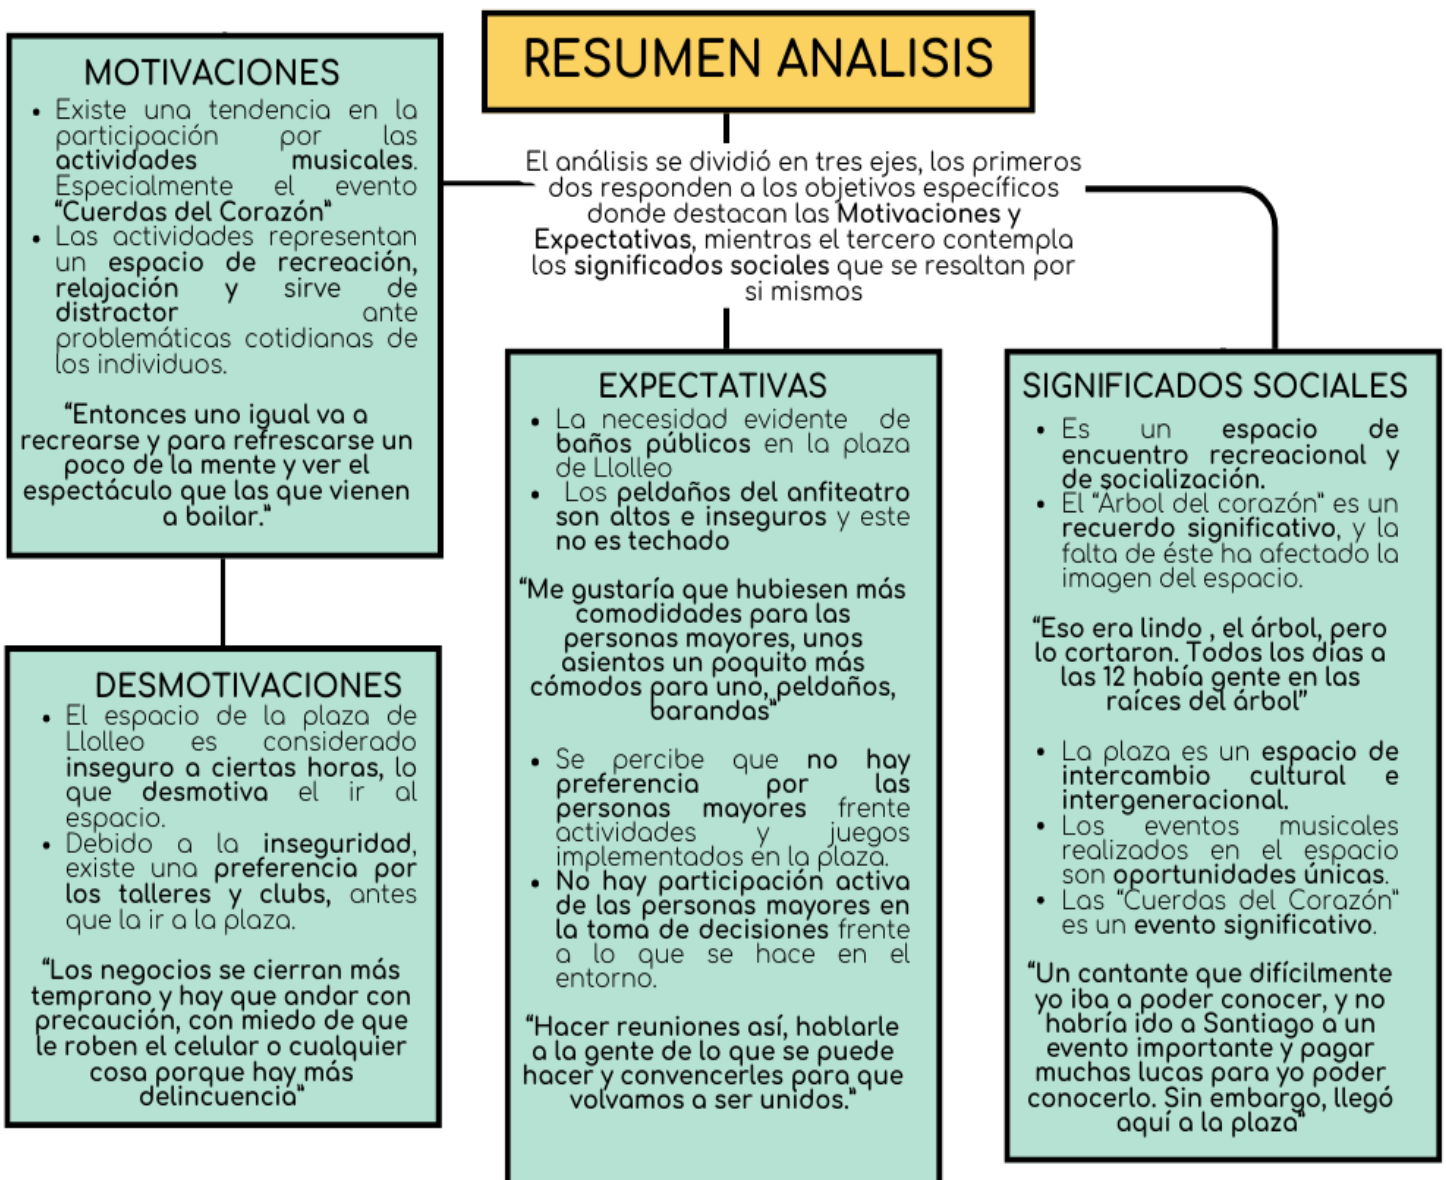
RESUMEN ANALISIS

El análisis se dividió en tres ejes, los primeros dos responden a los objetivos específicos donde destacan las Motivaciones y Expectativas, mientras el tercero contempla los significados sociales que se resaltan por si mismos

MOTIVACIONES

- Existe una tendencia en la participación por las actividades musicales. Especialmente el evento "Cuerdas del Corazón"
- Las actividades representan un espacio de recreación, relajación y sirve de distractor ante problemáticas cotidianas de los individuos.

"Entonces uno igual va a recrearse y para refrescarse un poco de la mente y ver el espectáculo que las que vienen a bailar."

DESMOTIVACIONES

- El espacio de la plaza de Llolleo es considerado inseguro a ciertas horas, lo que desmotiva el ir al espacio.
- Debido a la inseguridad, existe una preferencia por los talleres y clubs, antes que la ir a la plaza.

"Los negocios se cierran más temprano y hay que andar con precaución, con miedo de que le roben el celular o cualquier cosa porque hay más delincuencia"

EXPECTATIVAS

- La necesidad evidente de baños públicos en la plaza de Llolleo
- Los peldaños del anfiteatro son altos e inseguros y este no es techado

"Me gustaría que hubiesen más comodidades para las personas mayores, unos asientos un poquito más cómodos para uno, peldaños, barandas"

- Se percibe que no hay preferencia por las personas mayores frente actividades y juegos implementados en la plaza.
- No hay participación activa de las personas mayores en la toma de decisiones frente a lo que se hace en el entorno.

"Hacer reuniones así, hablarle a la gente de lo que se puede hacer y convencerles para que volvamos a ser unidos."

SIGNIFICADOS SOCIALES

- Es un espacio de encuentro recreacional y de socialización.
- El "Arbol del corazón" es un recuerdo significativo, y la falta de éste ha afectado la imagen del espacio.

"Eso era lindo , el árbol, pero lo cortaron. Todos los días a las 12 había gente en las raíces del árbol"

- La plaza es un espacio de intercambio cultural e intergeneracional.
- Los eventos musicales realizados en el espacio son oportunidades únicas.
- Las "Cuerdas del Corazón" es un evento significativo.

"Un cantante que difícilmente yo iba a poder conocer, y no habría ido a Santiago a un evento importante y pagar muchas lucas para yo poder conocerlo. Sin embargo, llegó aquí a la plaza"